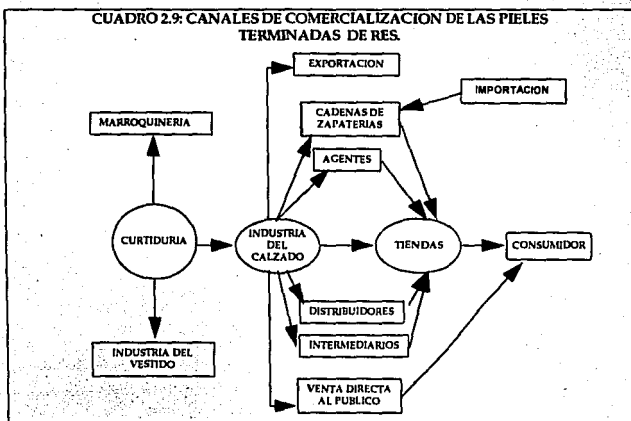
CUADRO 2.9: CANALES DE COMERCIALIZACION DE LAS PIELES TERMINADAS DE RES.

EXPORTACION

IMPORTACION

MARROQUINERIA

CADENAS DE ZAPATERIAS

AGENTES

CURTIDURIA

INDUSTRIA DEL CALZADO

TIENDAS

CONSUMIDOR

DISTRIBUIDORES

INTERMEDIARIOS

INDUSTRIA DEL VESTIDO

VENTA DIRECTA AL PUBLICO